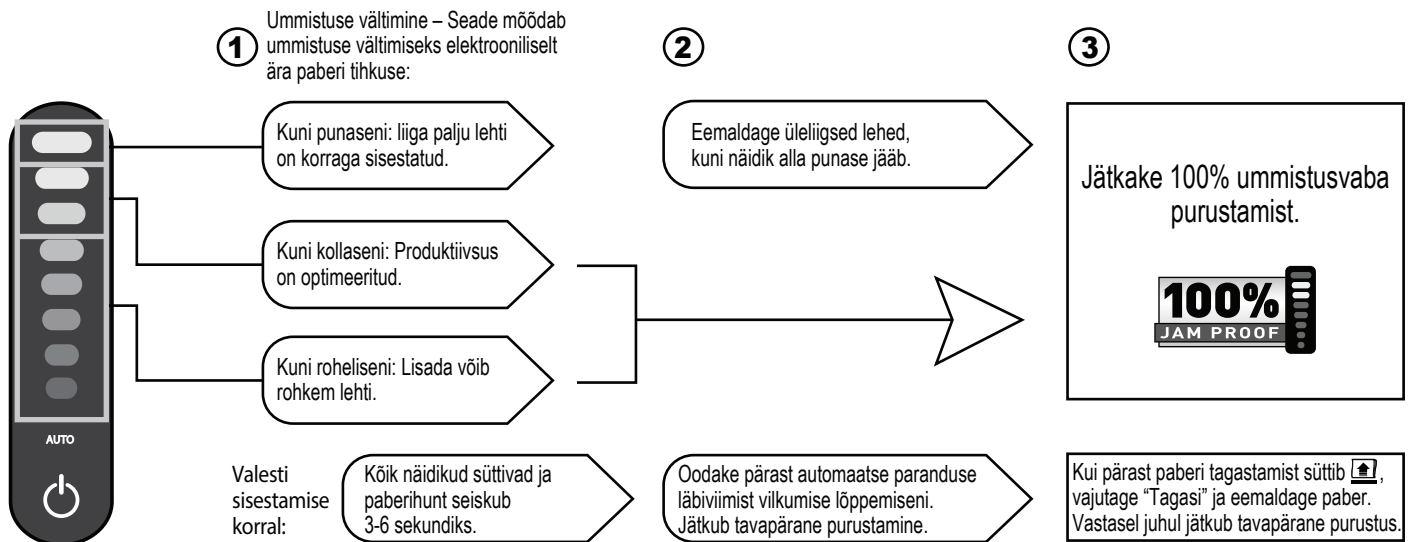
1 Ummistuse vältimine – Seade mõõdab ummistuse vältimiseks elektrooniliselt ära paberi tihkuse:

2

3

Kuni punaseni: liiga palju lehti on korraga sisestatud.

Eemaldage üleliigsed lehed, kuni näidik alla punase jääb.

Jätkake 100% ummistusvaba purustamist.

100% JAM PROOF

Kuni kollaseni: Produktiivsus on optimeeritud.

Kuni roheliseni: Lisada võib rohkem lehti.

AUTO

Valesti sisestamise korral:

Kõik näidikud süttivad ja paberihunt seiskub 3-6 sekundiks.

Oodake pärast automaatse paranduse läbiviimist vilkumise lõppemiseni. Jätkub tavapärane purustamine.

Kui pärast paberi tagastamist süttib, vajutage “Tagasi” ja eemaldage paber. Vastasel juhul jätkub tavapärane purustus.